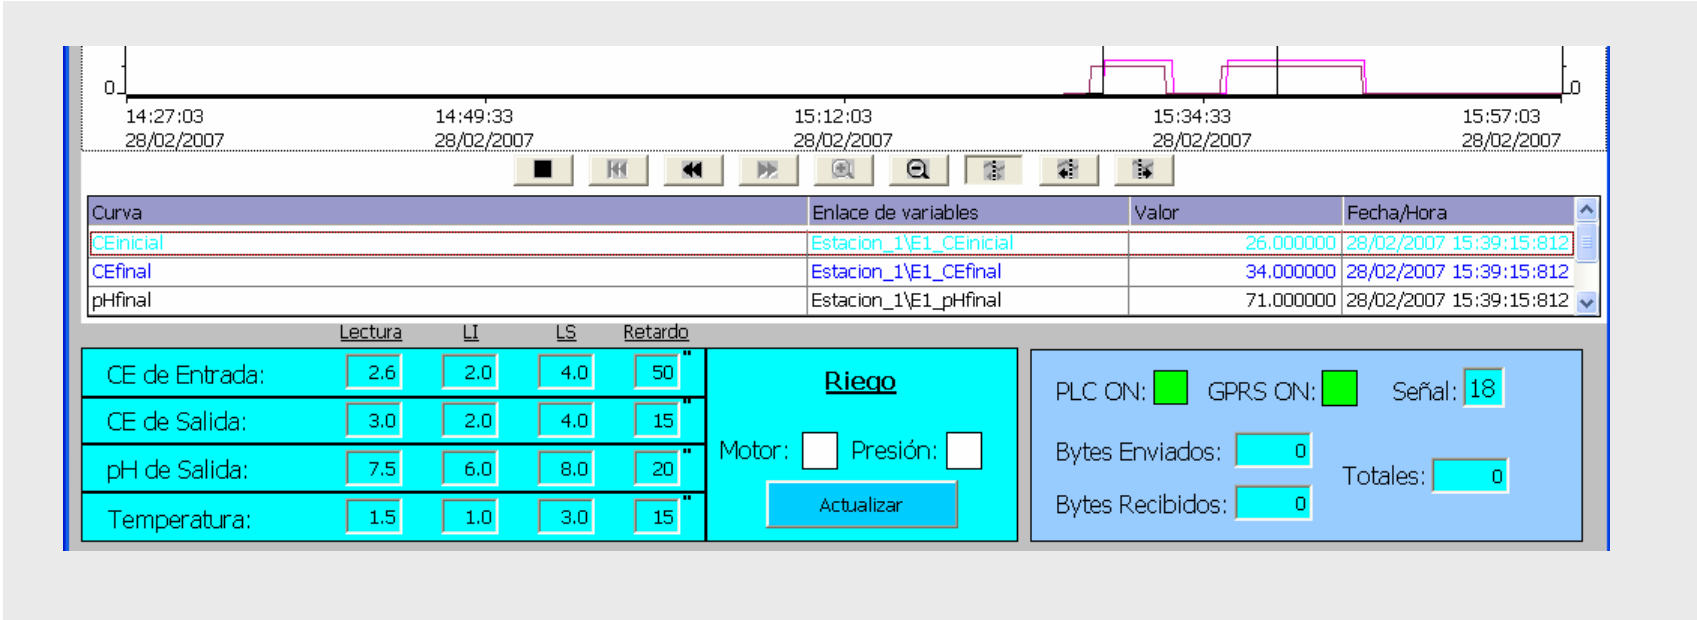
0

0

14:27:03
28/02/2007

14:49:33
28/02/2007

15:12:03
28/02/2007

15:34:33
28/02/2007

15:57:03
28/02/2007

| Curva | Enlace de variables | Valor | Fecha/Hora |
|---|---|---|---|
| CEinicial | Estacion_1\E1_CEinicial | 26.000000 | 28/02/2007 15:39:15:812 |
| CEfinal | Estacion_1\E1_CEfinal | 34.000000 | 28/02/2007 15:39:15:812 |
| pHfinal | Estacion_1\E1_pHfinal | 71.000000 | 28/02/2007 15:39:15:812 |

| | Lectura | LI | LS | Retardo |
|---|---|---|---|---|
| CE de Entrada: | 2.6 | 2.0 | 4.0 | 50 " |
| CE de Salida: | 3.0 | 2.0 | 4.0 | 15 " |
| pH de Salida: | 7.5 | 6.0 | 8.0 | 20 " |
| Temperatura: | 1.5 | 1.0 | 3.0 | 15 " |

Riego

Motor: Presión:

Actualizar

PLC ON: GPRS ON: Señal: 18

Bytes Enviados: 0

Bytes Recibidos: 0

Totales: 0